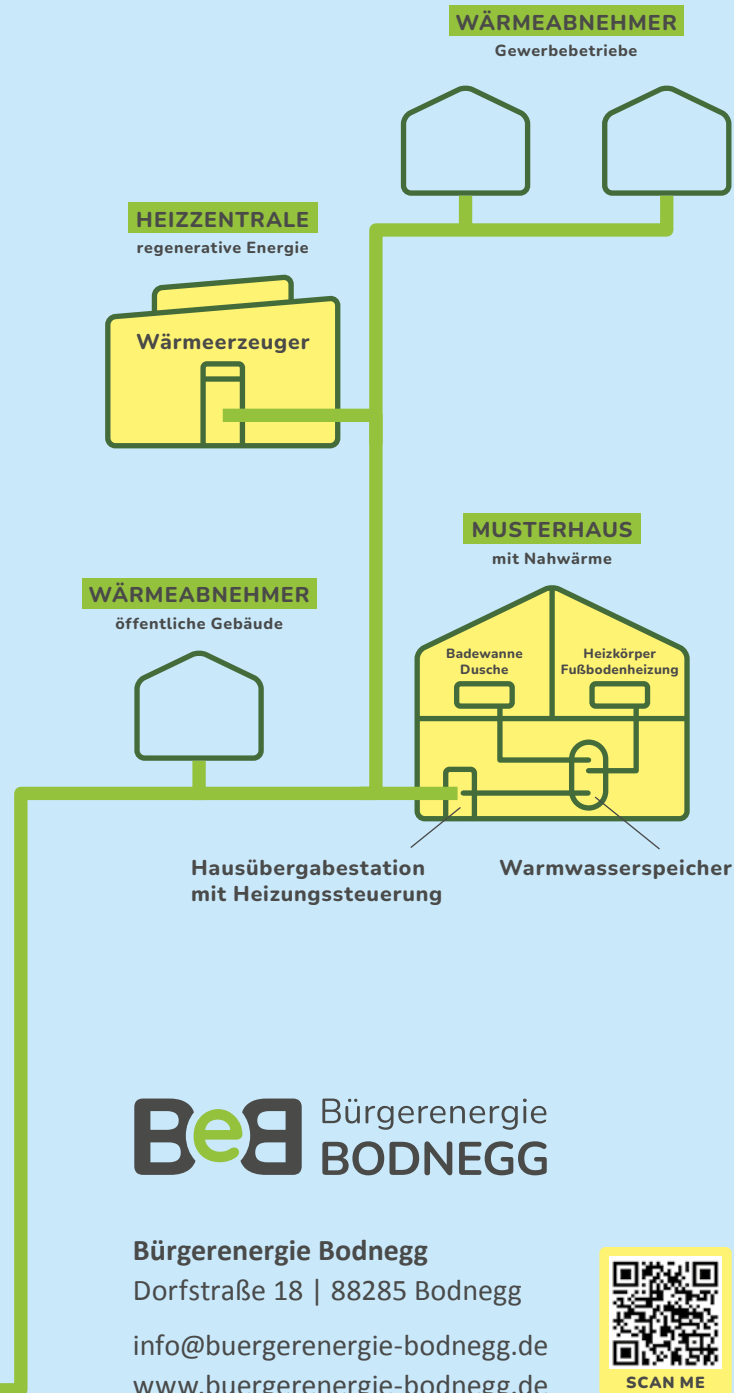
WÄRMEABNEHMER
Gewerbebetriebe

HEIZZENTRALE
regenerative Energie

Wärmeerzeuger

MUSTERHAUS
mit Nahwärme

WÄRMEABNEHMER
öffentliche Gebäude

Badewanne
Dusche

Heizkörper
Fußbodenheizung

Hausübergabestation
mit Heizungssteuerung

Warmwasserspeicher

BeB Bürgerenergie
BODNEGG

**Bürgerenergie Bodnegg**
Dorfstraße 18 | 88285 Bodnegg

info@buergerenergie-bodnegg.de
www.buergerenergie-bodnegg.de

SCAN ME